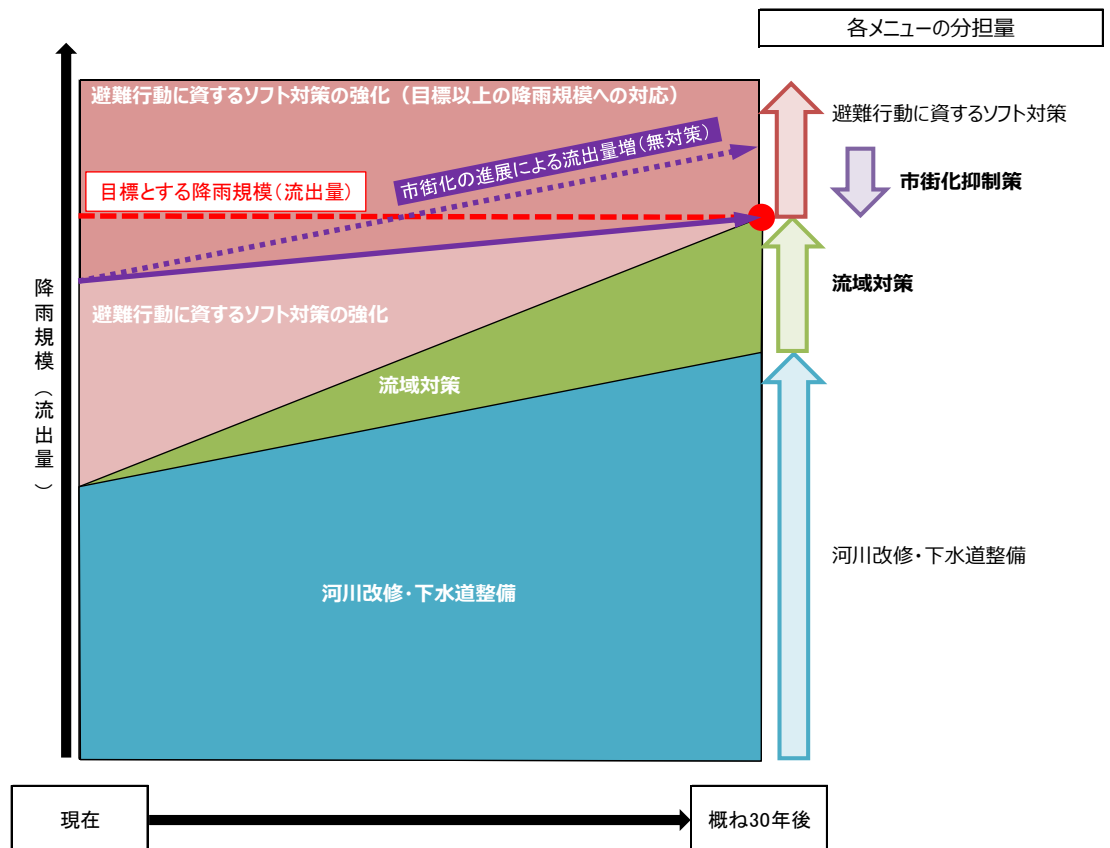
各メニューの分担量

避難行動に資するソフト対策の強化（目標以上の降雨規模への対応）

市街化の進展による流出量増（無対策）

目標とする降雨規模（流出量）

避難行動に資するソフト対策の強化

流域対策

河川改修・下水道整備

降雨規模（流出量）

避難行動に資するソフト対策

市街化抑制策

流域対策

河川改修・下水道整備

現在

概ね30年後